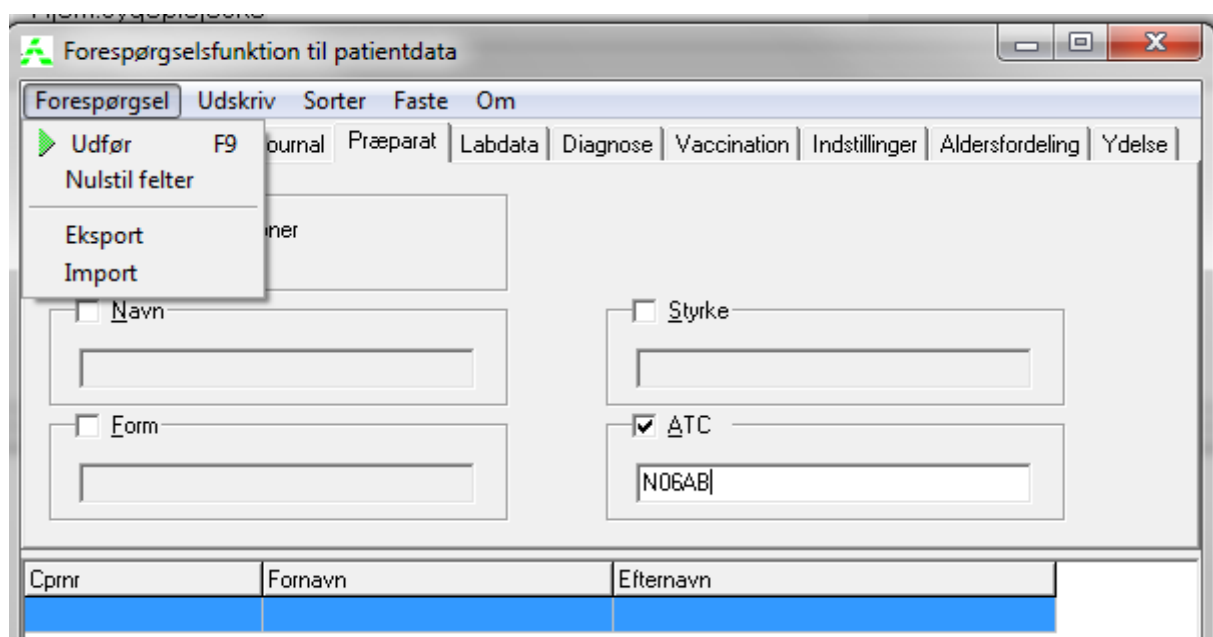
Forespørgselsfunktion til patientdata

Forespørgsel Udskriv Sorter Faste Om

Udfør F9
Nulstil felter
Eksport
Import

Journal Præparat Labdata Diagnose Vaccination Indstillinger Aldersfordeling Ydelse

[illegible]oner

Navn

Styrke

Form

ATC

N06AB

| Cprnr | Fornavn | Efternavn |
|---|---|---|
| | | |